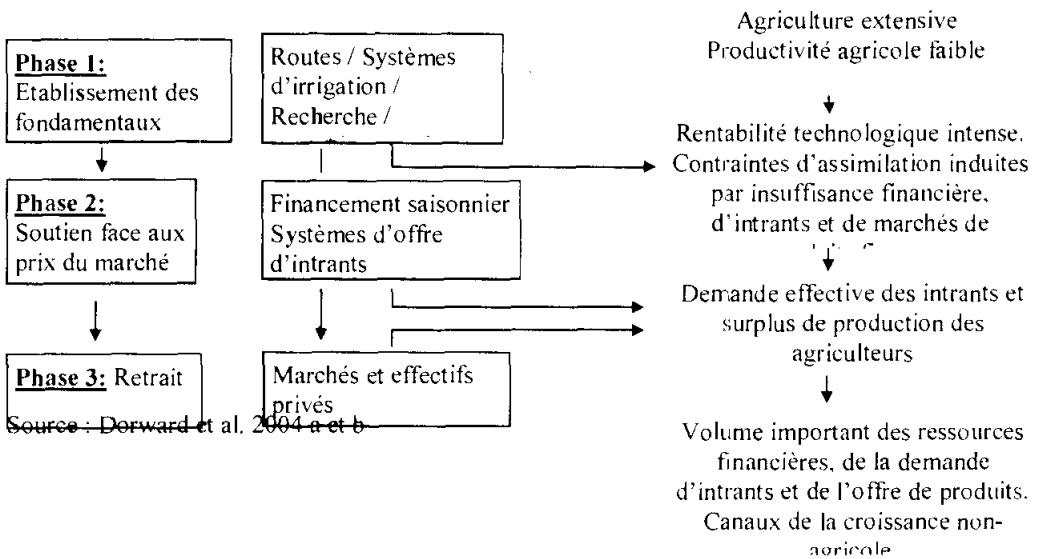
Phase 1: Etablissement des fondamentaux

Routes / Systèmes d'irrigation / Recherche /

Agriculture extensive
Productivité agricole faible

Rentabilité technologique intense. Contraintes d'assimilation induites par insuffisance financière, d'intrants et de marchés de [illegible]

Phase 2: Soutien face aux prix du marché

Financement saisonnier
Systèmes d'offre d'intrants

Demande effective des intrants et surplus de production des agriculteurs

Phase 3: Retrait

Marchés et effectifs privés

Source : Dorward et al. 2004 a et b

Volume important des ressources financières, de la demande d'intrants et de l'offre de produits. Canaux de la croissance non-agricole